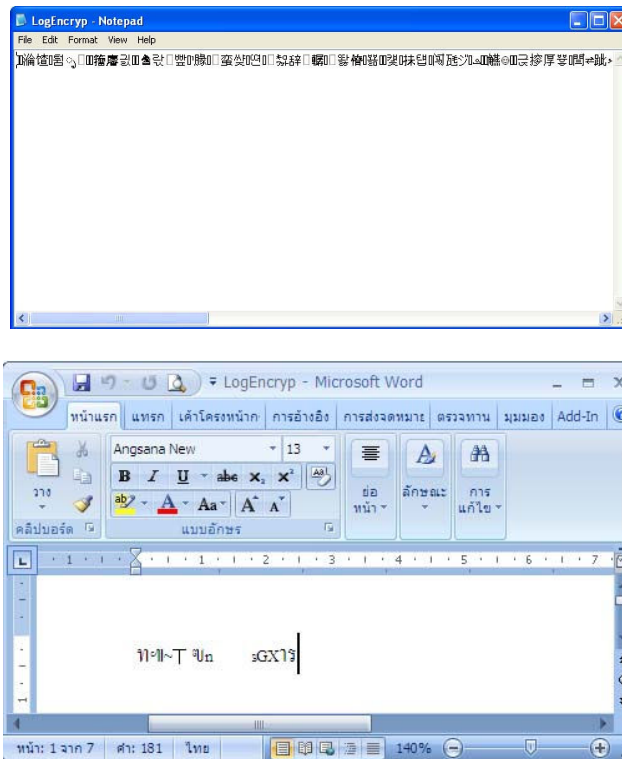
LogEncryp - Notepad

File Edit Format View Help

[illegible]

LogEncryp - Microsoft Word

หน้าแรก แทรก เค้าโครงหน้ากระดาษ การอ้างอิง การส่งจดหมาย ตรวจทาน มุมมอง Add-In

Angsana New 13

B I U abe $x_2$ $x^2$

Aa A A

วาง

คลิปบอร์ด

แบบอักษร

ย่อหน้า

ลักษณะ

การแก้ไข

1 2 3 4 5 6 7

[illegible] sGXใร

หน้า: 1 จาก 7 คำ: 181 ไทย 140%